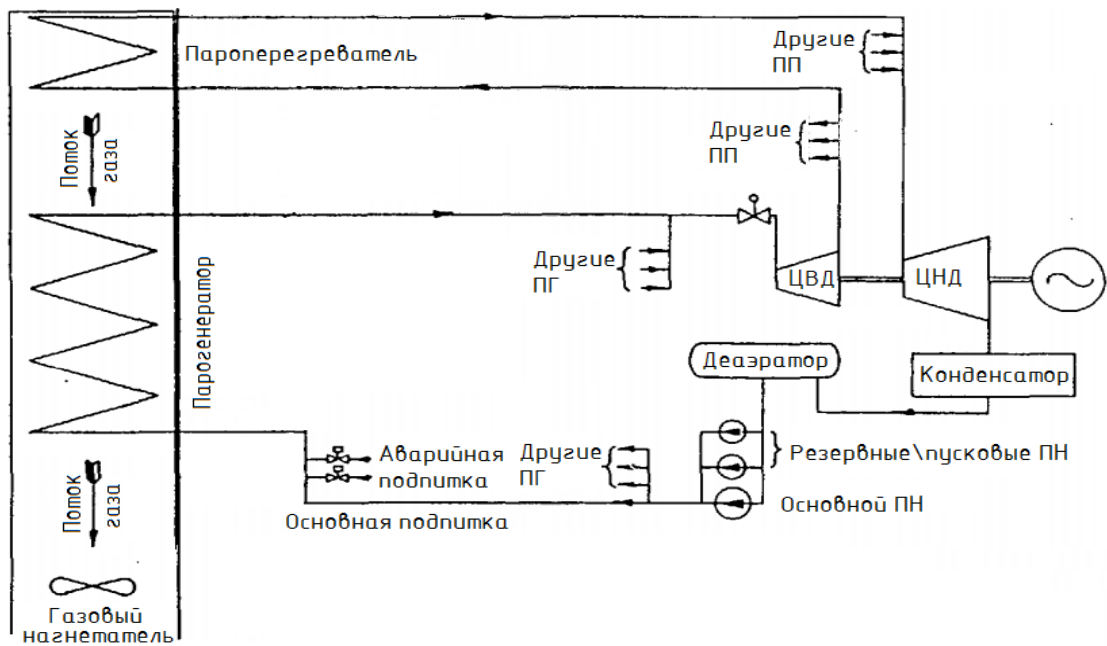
Пароперегреватель

Другие ПП

Другие ПП

Поток газа

Парогенератор

Другие ПГ

ЦВД

ЦНД

Деаэратор

Конденсатор

Аварийная подпитка

Другие ПГ

Резервные\пусковые ПН

Основной ПН

Основная подпитка

Поток газа

Газовый нагнетатель